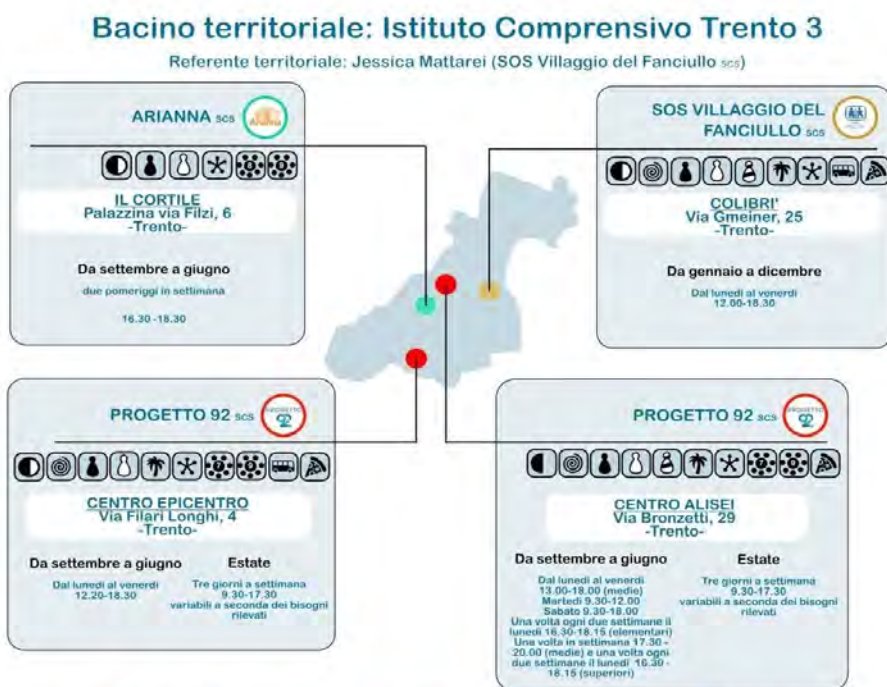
Bacino territoriale: Istituto Comprensivo Trento 3

Referente territoriale: Jessica Mattarei (SOS Villaggio del Fanciullo scs)

ARIANNA scs

IL CORTILE
Palazzina via Filzi, 6
-Trento-

Da settembre a giugno

due pomeriggi in settimana

16.30-18.30

SOS VILLAGGIO DEL FANCIULLO scs

COLIBRI'
Via Gmeiner, 25
-Trento-

Da gennaio a dicembre

Dal lunedì al venerdì
12.00-18.30

PROGETTO 92 scs

CENTRO EPICENTRO
Via Filari Longhi, 4
-Trento-

Da settembre a giugno

Dal lunedì al venerdì
12.20-18.30

Estate

Tre giorni a settimana
9.30-17.30
variabili a seconda dei bisogni rilevati

PROGETTO 92 scs

CENTRO ALISEI
Via Bronzetti, 29
-Trento-

Da settembre a giugno

Dal lunedì al venerdì
13.00-18.00 (medie)
Martedì 9.30-12.00
Sabato 9.30-18.00
Una volta ogni due settimane il lunedì 16.30-18.15 (elementari)
Una volta in settimana 17.30-20.00 (medie) e una volta ogni due settimane il lunedì 16.30-18.15 (superiori)

Estate

Tre giorni a settimana
9.30-17.30
variabili a seconda dei bisogni rilevati